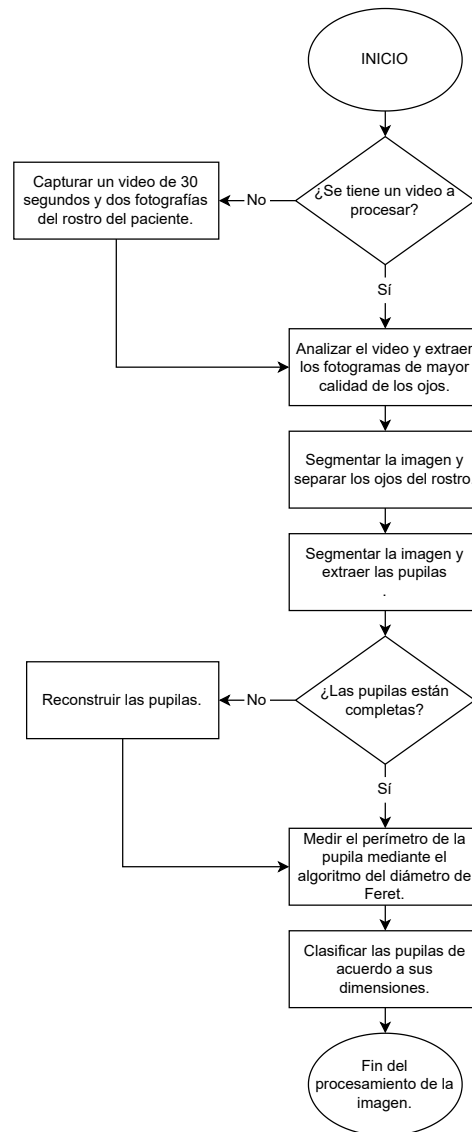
INICIO

¿Se tiene un video a procesar?

No

Capturar un video de 30 segundos y dos fotografías del rostro del paciente.

Sí

Analizar el video y extraer los fotogramas de mayor calidad de los ojos.

Segmentar la imagen y separar los ojos del rostro

Segmentar la imagen y extraer las pupilas .

¿Las pupilas están completas?

No

Reconstruir las pupilas.

Sí

Medir el perímetro de la pupila mediante el algoritmo del diámetro de Feret.

Clasificar las pupilas de acuerdo a sus dimensiones.

Fin del procesamiento de la imagen.